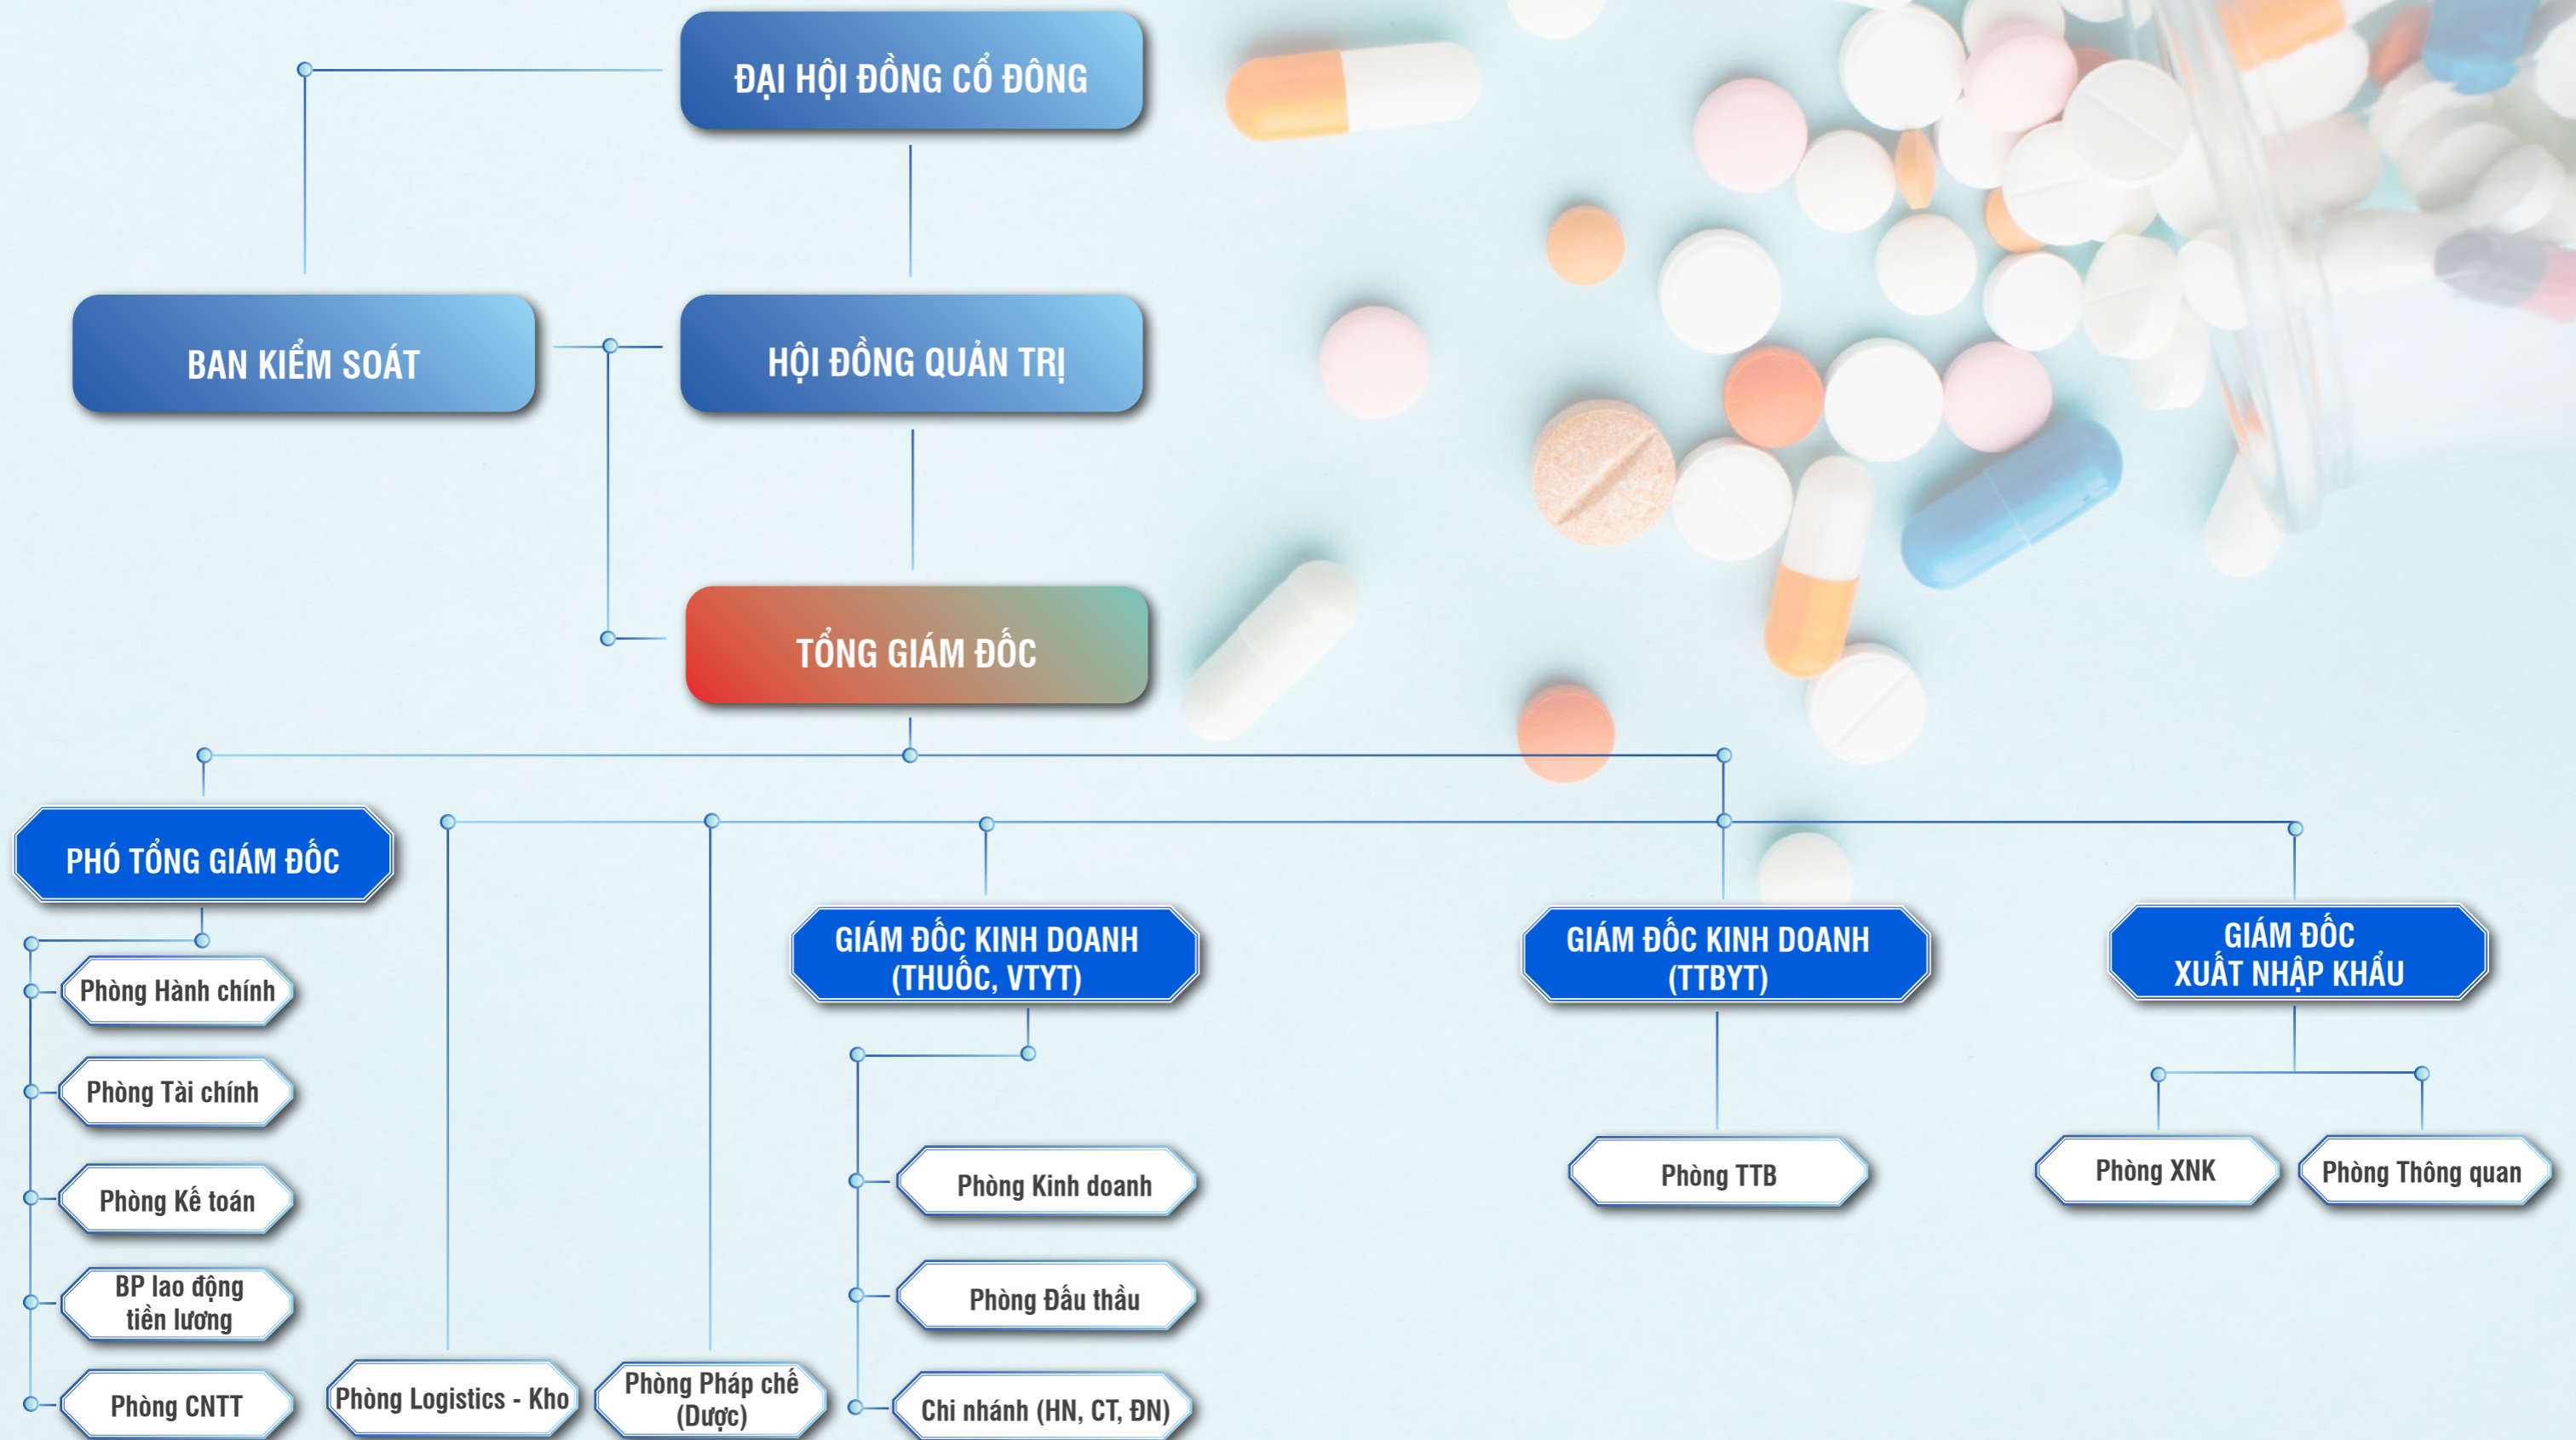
ĐẠI HỘI ĐỒNG CỔ ĐÔNG

BAN KIỂM SOÁT

HỘI ĐỒNG QUẢN TRỊ

TỔNG GIÁM ĐỐC

PHÓ TỔNG GIÁM ĐỐC

Phòng Hành chính

Phòng Tài chính

Phòng Kế toán

BP lao động tiền lương

Phòng CNTT

Phòng Logistics - Kho

Phòng Pháp chế (Dược)

GIÁM ĐỐC KINH DOANH (THUỐC, VTYT)

Phòng Kinh doanh

Phòng Đấu thầu

Chi nhánh (HN, CT, ĐN)

GIÁM ĐỐC KINH DOANH (TTBYT)

Phòng TTB

GIÁM ĐỐC XUẤT NHẬP KHẨU

Phòng XNK

Phòng Thông quan